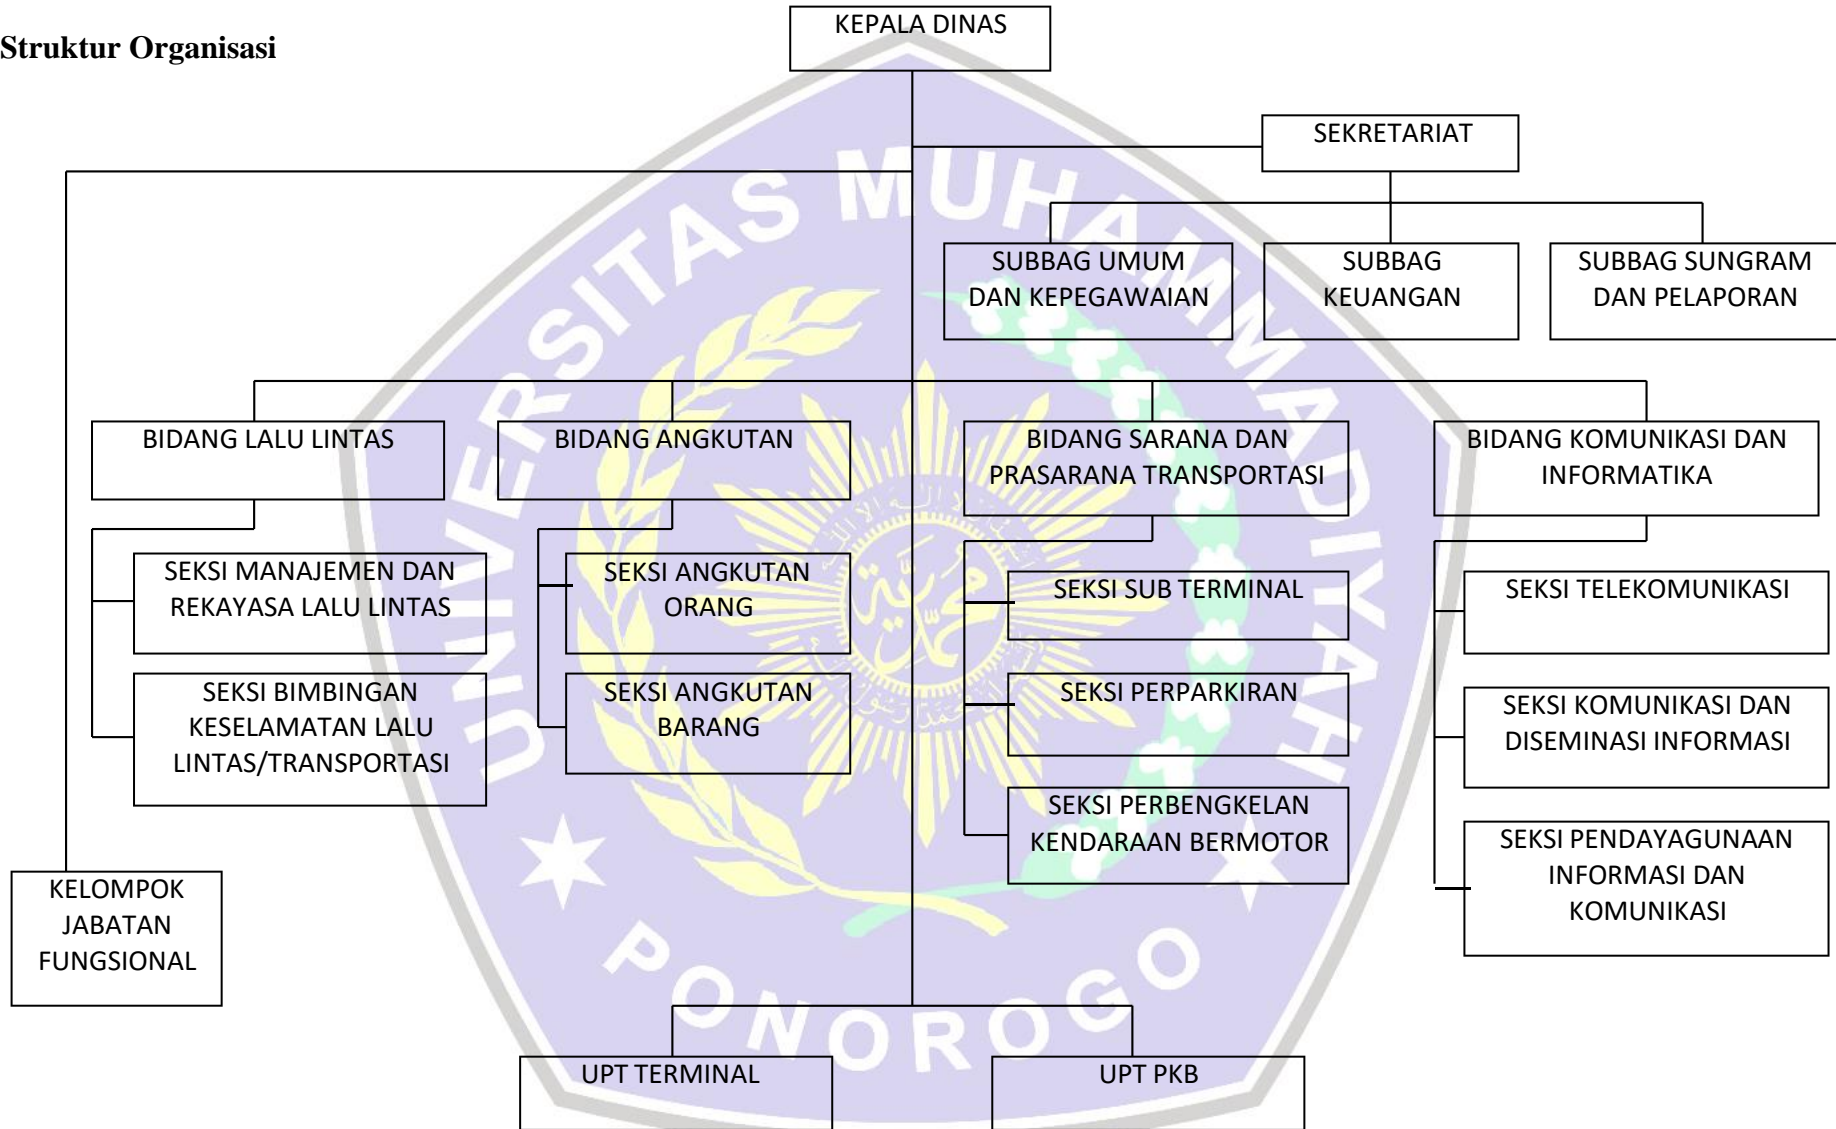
Struktur Organisasi

KEPALA DINAS

SEKRETARIAT

SUBBAG UMUM DAN KEPEGAWAIAN

SUBBAG KEUANGAN

SUBBAG SUNGRAM DAN PELAPORAN

BIDANG LALU LINTAS

SEKSI MANAJEMEN DAN REKAYASA LALU LINTAS

SEKSI BIMBINGAN KESELAMATAN LALU LINTAS/TRANSPORTASI

BIDANG ANGKUTAN

SEKSI ANGKUTAN ORANG

SEKSI ANGKUTAN BARANG

BIDANG SARANA DAN PRASARANA TRANSPORTASI

SEKSI SUB TERMINAL

SEKSI PERPARKIRAN

SEKSI PERBENGKELAN KENDARAAN BERMOTOR

BIDANG KOMUNIKASI DAN INFORMATIKA

SEKSI TELEKOMUNIKASI

SEKSI KOMUNIKASI DAN DISEMINASI INFORMASI

SEKSI PENDAYAGUNAAN INFORMASI DAN KOMUNIKASI

KELOMPOK JABATAN FUNGSIONAL

UPT TERMINAL

UPT PKB

UNIVERSITAS MUHAMMADIYAH PONOROGO